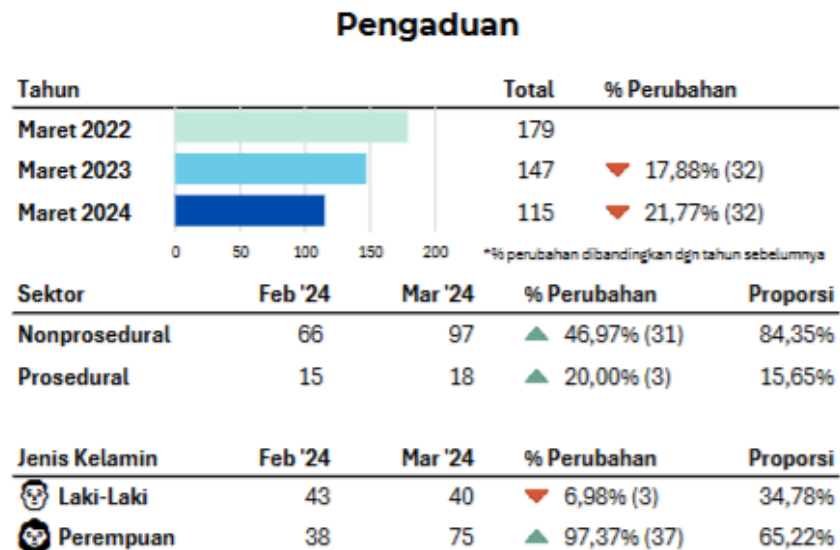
Pengaduan

| Tahun | Total | % Perubahan |
|---|---|---|
| Maret 2022 | 179 | |
| Maret 2023 | 147 | 17,88% (32) |
| Maret 2024 | 115 | 21,77% (32) |

0 50 100 150 200

*% perubahan dibandingkan dgn tahun sebelumnya

| Sektor | Feb '24 | Mar '24 | % Perubahan | Proporsi |
|---|---|---|---|---|
| Nonprosedural | 66 | 97 | 46,97% (31) | 84,35% |
| Prosedural | 15 | 18 | 20,00% (3) | 15,65% |

| Jenis Kelamin | Feb '24 | Mar '24 | % Perubahan | Proporsi |
|---|---|---|---|---|
| Laki-Laki | 43 | 40 | 6,98% (3) | 34,78% |
| Perempuan | 38 | 75 | 97,37% (37) | 65,22% |